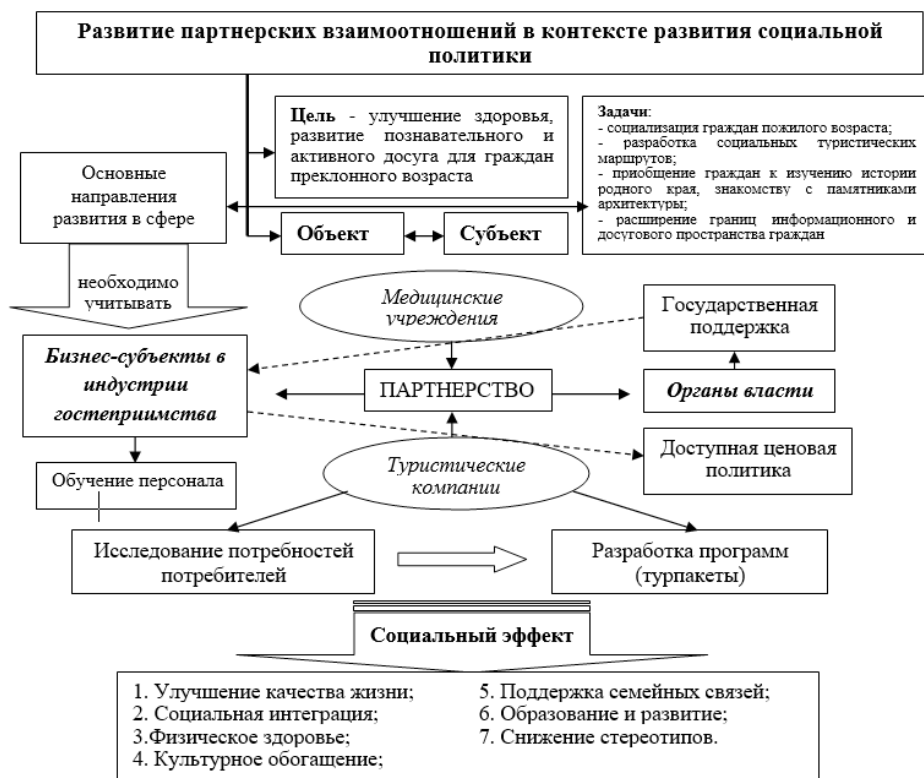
Развитие партнерских взаимоотношений в контексте развития социальной политики

Цель - улучшение здоровья, развитие познавательного и активного досуга для граждан преклонного возраста

Задачи:
- социализация граждан пожилого возраста;
- разработка социальных туристических маршрутов;
- приобщение граждан к изучению истории родного края, знакомству с памятниками архитектуры;
- расширение границ информационного и досугового пространства граждан

Основные направления развития в сфере

Объект

Субъект

необходимо учитывать

Медицинские учреждения

Государственная поддержка

Бизнес-субъекты в индустрии гостеприимства

ПАРТНЕРСТВО

Органы власти

Доступная ценовая политика

Обучение персонала

Туристические компании

Исследование потребностей потребителей

Разработка программ (турпакеты)

Социальный эффект

1. Улучшение качества жизни;
2. Социальная интеграция;
3.Физическое здоровье;
4. Культурное обогащение;
5. Поддержка семейных связей;
6. Образование и развитие;
7. Снижение стереотипов.